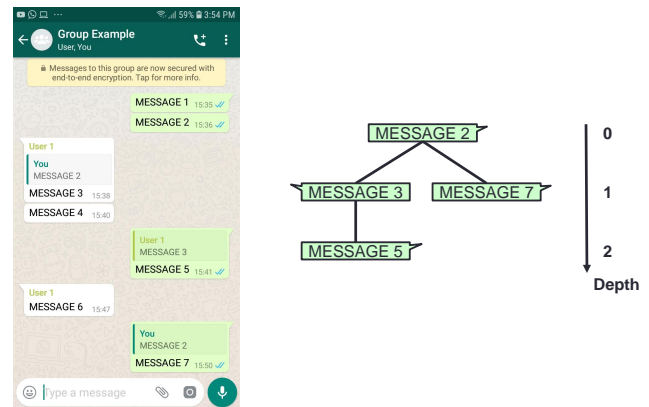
59% 3:54 PM

Group Example
User, You

Messages to this group are now secured with end-to-end encryption. Tap for more info.

MESSAGE 1 15:35

MESSAGE 2 15:36

User 1
You
MESSAGE 2
MESSAGE 3 15:38

MESSAGE 4 15:40

User 1
MESSAGE 3
MESSAGE 5 15:41

User 1
MESSAGE 6 15:47

You
MESSAGE 2
MESSAGE 7 15:50

Type a message

MESSAGE 2

MESSAGE 3

MESSAGE 7

MESSAGE 5

0

1

2

Depth